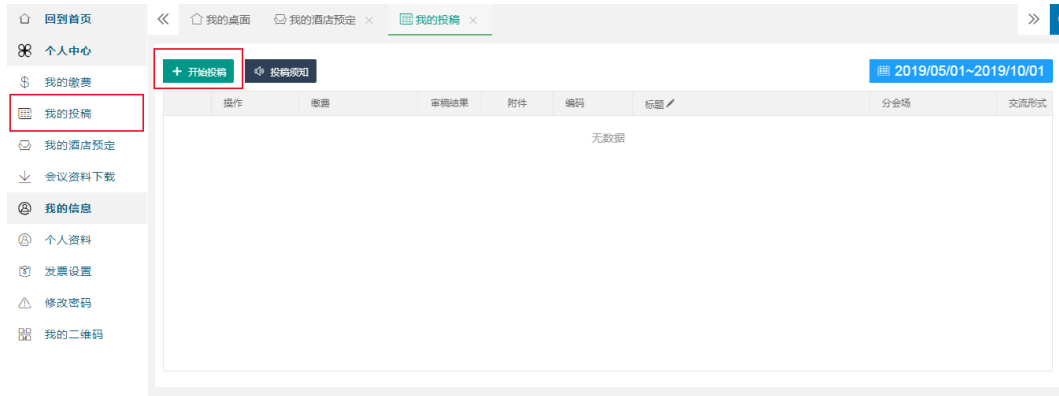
回到首页
个人中心
我的缴费
我的投稿
我的酒店预定
会议资料下载
我的信息
个人资料
发票设置
修改密码
我的二维码

我的桌面
我的酒店预定 ×
我的投稿 ×

+ 开始投稿
投稿须知
2019/05/01~2019/10/01

| | 操作 | 缴费 | 审稿结果 | 附件 | 编码 | 标题 | 分会场 | 交流形式 |
|---|---|---|---|---|---|---|---|---|

无数据